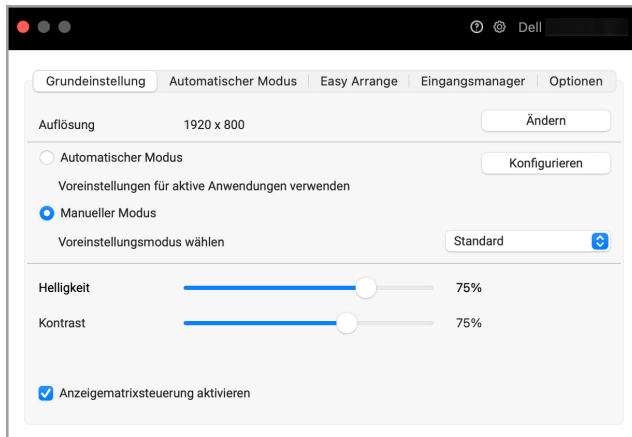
Dell

Grundeinstellung | Automatischer Modus | Easy Arrange | Eingangsmanager | Optionen

Auflösung 1920 x 800

Ändern

Automatischer Modus

Konfigurieren

Voreinstellungen für aktive Anwendungen verwenden

Manueller Modus

Voreinstellungsmodus wählen

Standard

Helligkeit 75%

Kontrast 75%

Anzeigematrixsteuerung aktivieren